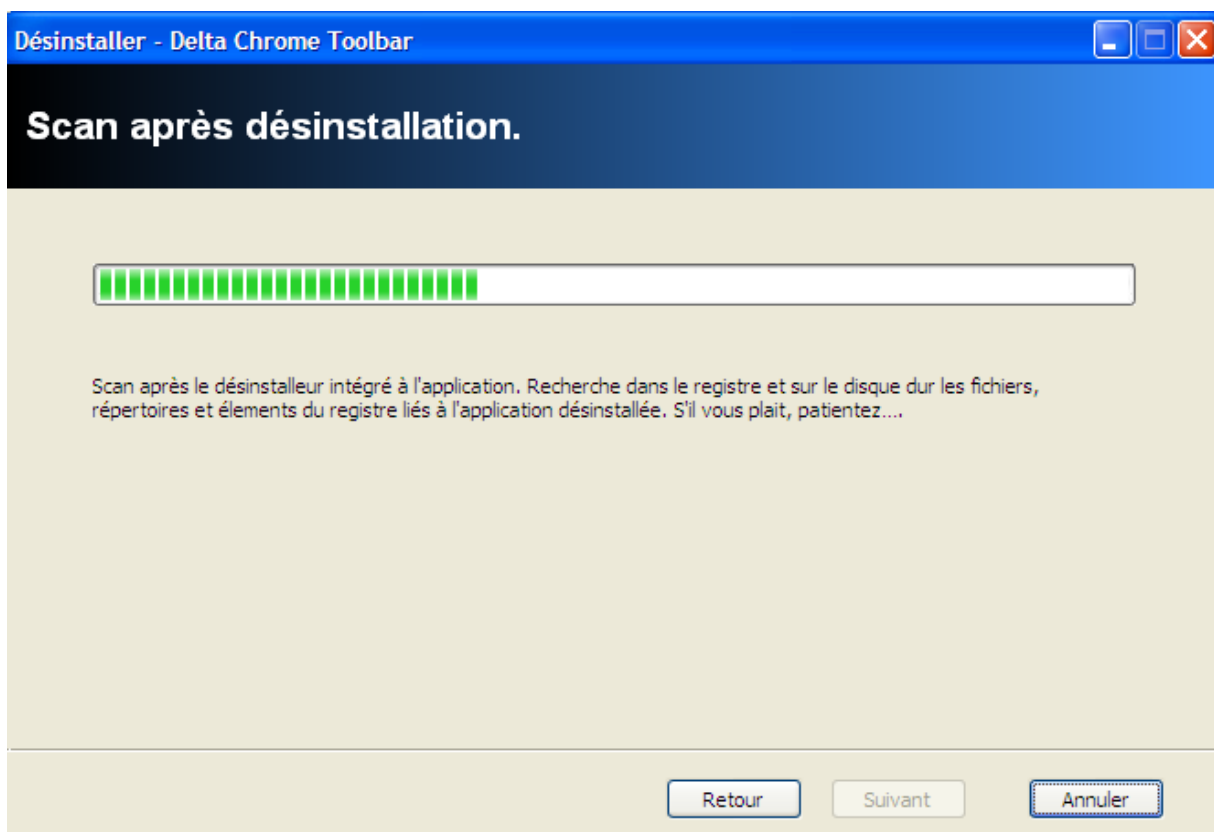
Désinstaller - Delta Chrome Toolbar

Scan après désinstallation.

Scan après le désinstalleur intégré à l'application. Recherche dans le registre et sur le disque dur les fichiers, répertoires et élements du registre liés à l'application désinstallée. S'il vous plait, patientez....

Retour

Suivant

Annuler